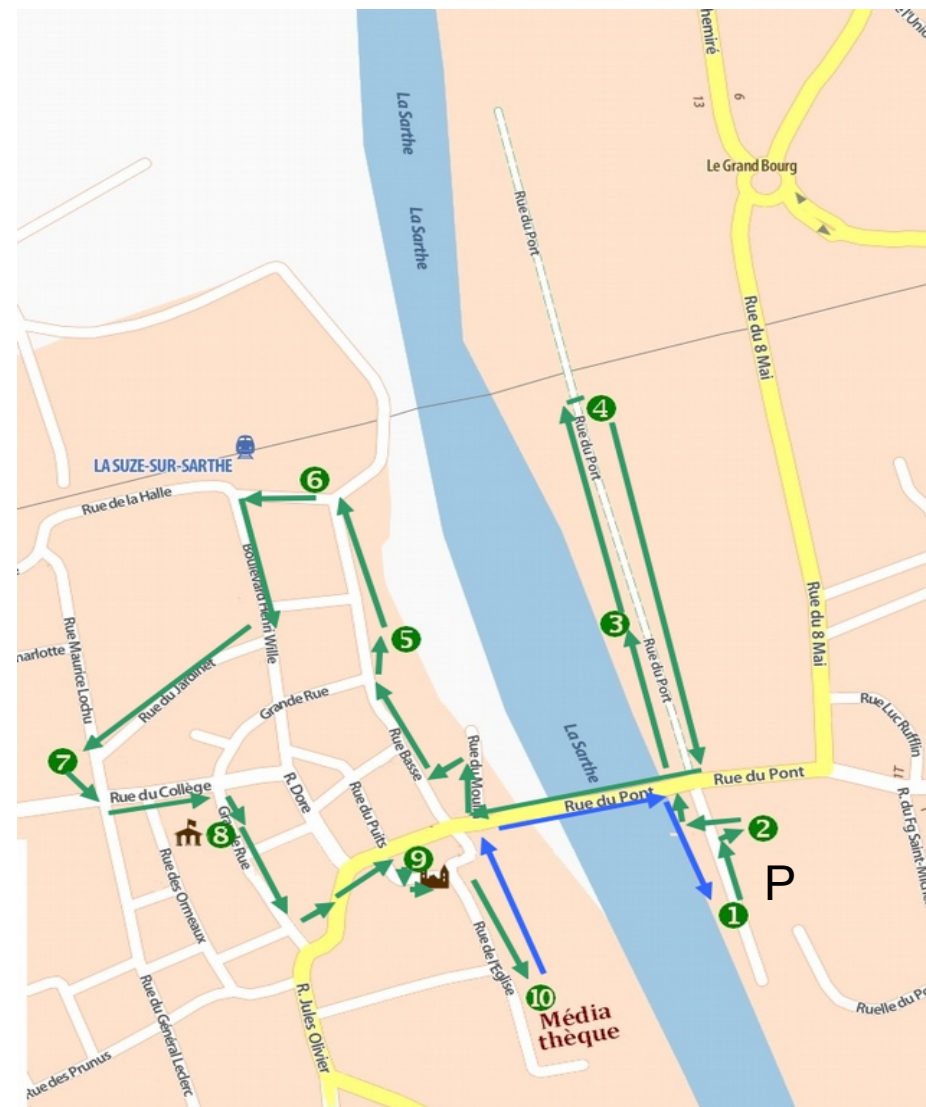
hemiré
l'Uni
13
6
Le Grand Bourg
La Sarthe
La Sarthe
Rue du Pont
Rue du 8 Mai
4
Rue du Pont
LA SUZE-SUR-SARTHE
6
Rue de la Halle
Boulevard Henri Wille
Rue du 8 Mai
3
Rue du Pont
5
harlotte
Rue Maurice Lochu
Rue du Jardinet
Grande Rue
Rue Luc Ruffin
La Sarthe
Rue Basse
Rue du Moulin
7
Rue du Collège
R. Dore
Rue du Puits
Rue du Pont
Rue du Pont
R. du Fg Saint-Mich
8
Grande Rue
2
Rue des Ormeaux
9
P
1
Rue de l'Eglise
R. Jules Olivier
Rue du Général Leclerc
10
Média thèque
Ruelle du Po
Rue des Prunus